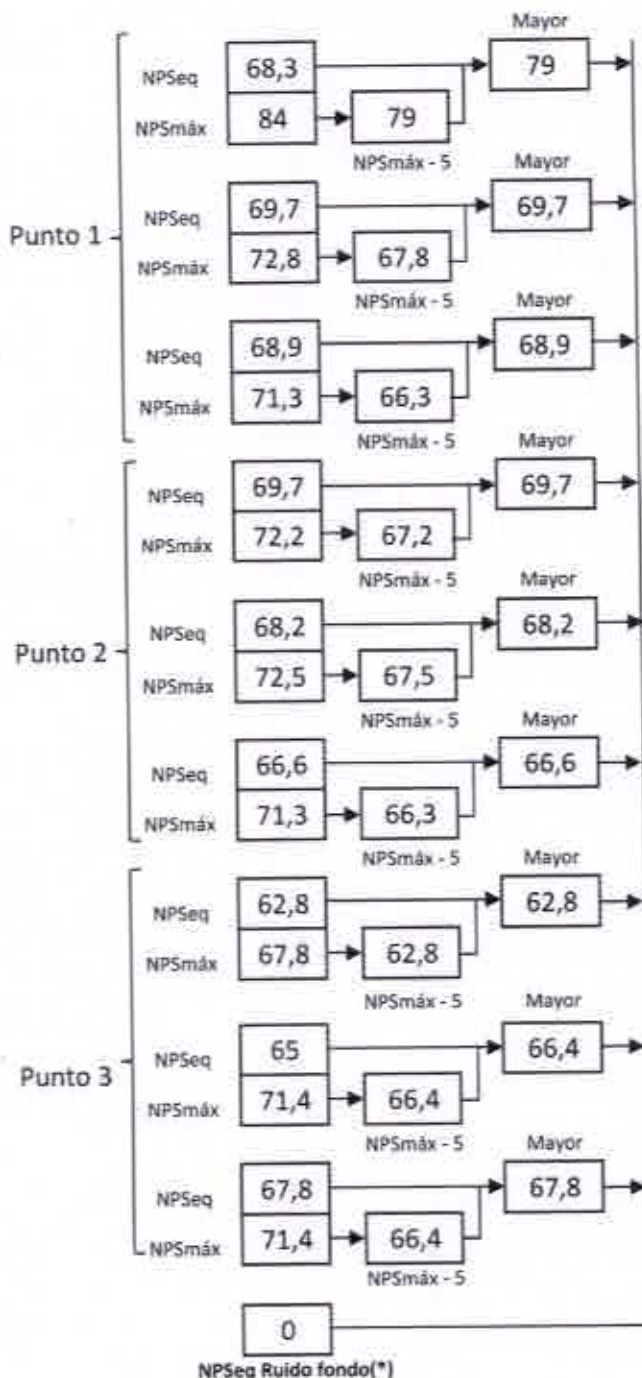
Punto 1

NPSeq 68,3
NPSmáx 84
79
NPSmáx - 5
Mayor
79

NPSeq 69,7
NPSmáx 72,8
67,8
NPSmáx - 5
Mayor
69,7

NPSeq 68,9
NPSmáx 71,3
66,3
NPSmáx - 5
Mayor
68,9

Punto 2

NPSeq 69,7
NPSmáx 72,2
67,2
NPSmáx - 5
Mayor
69,7

NPSeq 68,2
NPSmáx 72,5
67,5
NPSmáx - 5
Mayor
68,2

NPSeq 66,6
NPSmáx 71,3
66,3
NPSmáx - 5
Mayor
66,6

Punto 3

NPSeq 62,8
NPSmáx 67,8
62,8
NPSmáx - 5
Mayor
62,8

NPSeq 65
NPSmáx 71,4
66,4
NPSmáx - 5
Mayor
66,4

NPSeq 67,8
NPSmáx 71,4
66,4
NPSmáx - 5
Mayor
67,8

0
NPSeq Ruido fondo(*)